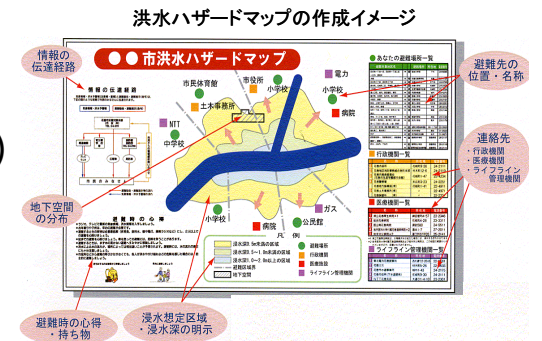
洪水ハザードマップの作成イメージ

情報の伝達経路

●●市洪水ハザードマップ

情報の伝達経路

市民体育館
市役所
土木事務所
小学校
電力
小学校
病院
NTT
中学校

あなたの避難場所一覧

避難先の位置・名称

行政機関一覧

連絡先
・行政機関
・医療機関
・ライフライン管理機関

地下空間の分布

避難時の心得

小学校
病院
公民館
ガス

医療機関一覧

ライフライン管理機関一覧

避難時の心得・持ち物

浸水想定区域・浸水深の明示

避難場所
行政機関
医療機関
ライフライン管理機関
地下空間